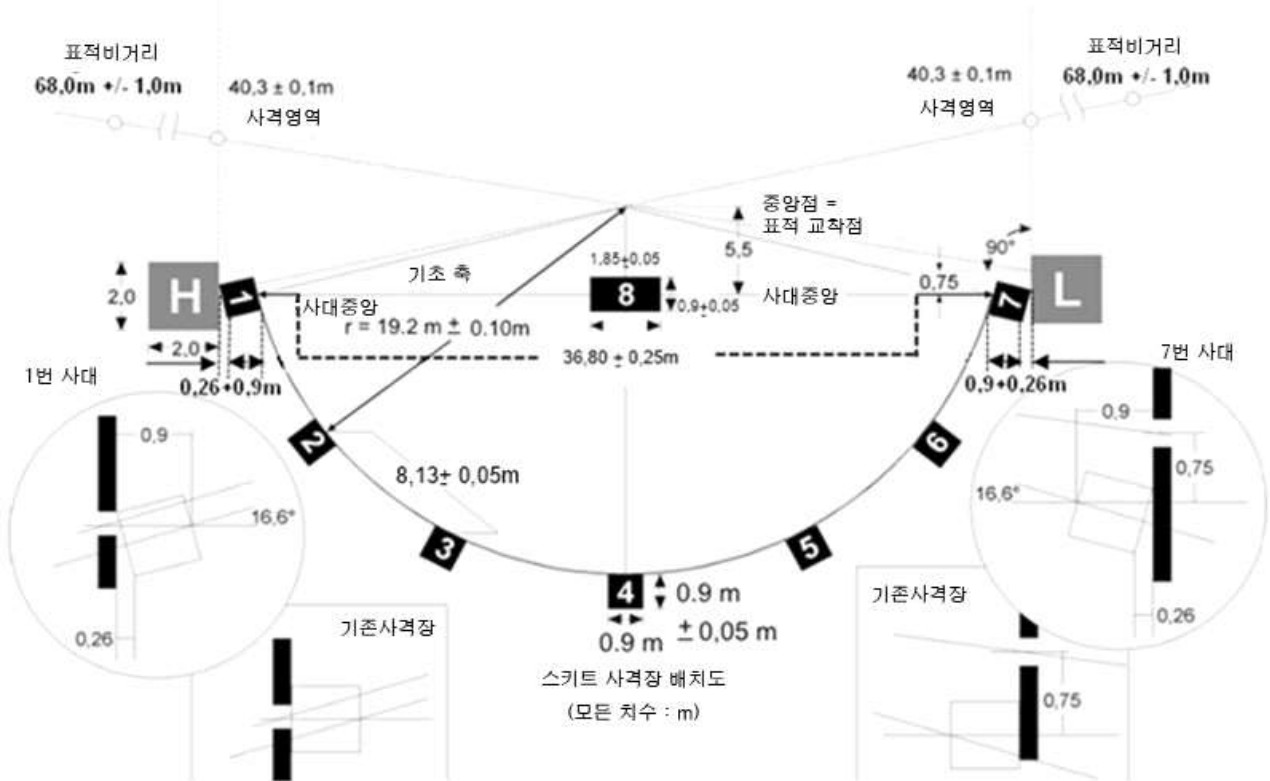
표적비거리
68,0m +/- 1,0m

40,3 ± 0,1m
사격영역

40,3 ± 0,1m
사격영역

표적비거리
68,0m +/- 1,0m

중앙점 =
표적 교착점

5,5

90°

1,85±0,05

0,75

2,0

H

1

기초 축

8

0,9±0,05

사대중앙

7

L

사대중앙
r = 19.2 m ± 0.10m

2,0

36,80 ± 0,25m

1번 사대

0,26+0,9m

0,9+0,26m

7번 사대

2

8,13± 0,05m

6

0,9

0,9

0,75

16,6°

16,6°

3

5

4

0.9 m

0.9 m ± 0,05 m

0,26

기존사격장

기존사격장

0,26

0,75

스키트 사격장 배치도
(모든 치수 : m)